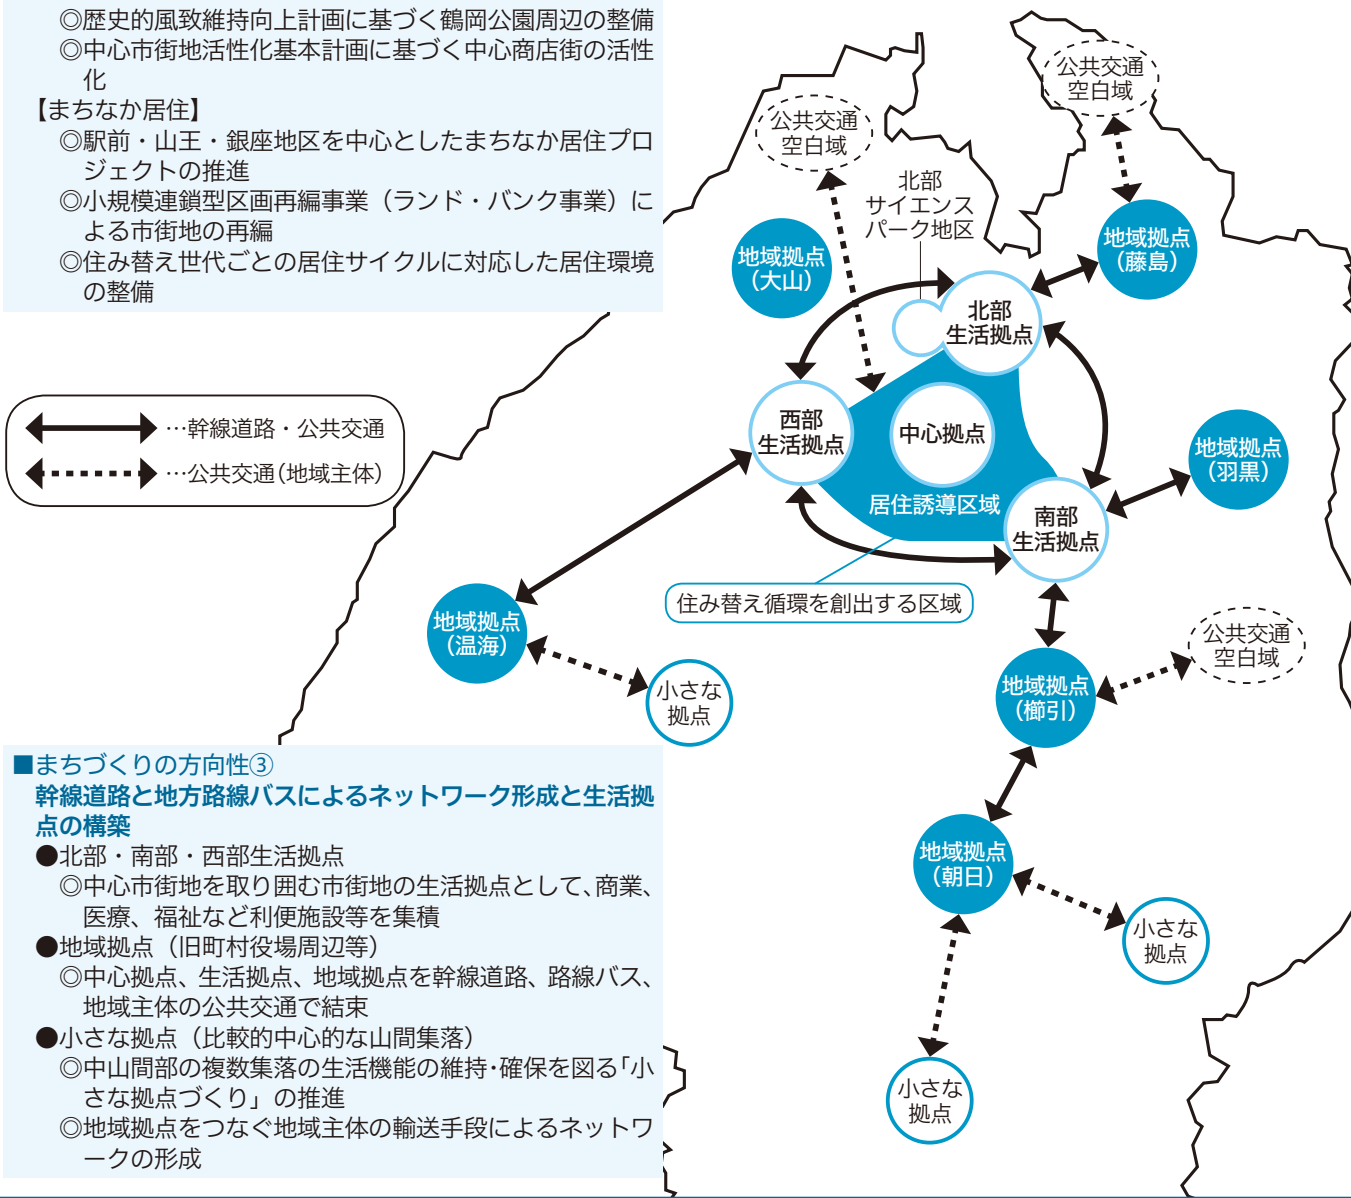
◎歴史的風致維持向上計画に基づく鶴岡公園周辺の整備
◎中心市街地活性化基本計画に基づく中心商店街の活性化
【まちなか居住】
◎駅前・山王・銀座地区を中心としたまちなか居住プロジェクトの推進
◎小規模連鎖型区画再編事業（ランド・バンク事業）による市街地の再編
◎住み替え世代ごとの居住サイクルに対応した居住環境の整備

…幹線道路・公共交通
…公共交通（地域主体）

公共交通空白域
公共交通空白域
北部サイエンスパーク地区
地域拠点（大山）
地域拠点（藤島）
北部生活拠点
西部生活拠点
中心拠点
居住誘導区域
南部生活拠点
地域拠点（羽黒）
住み替え循環を創出する区域
地域拠点（温海）
小さな拠点
公共交通空白域
地域拠点（櫛引）
地域拠点（朝日）
小さな拠点
小さな拠点

■まちづくりの方向性③
幹線道路と地方路線バスによるネットワーク形成と生活拠点の構築
●北部・南部・西部生活拠点
◎中心市街地を取り囲む市街地の生活拠点として、商業、医療、福祉など利便施設等を集積
●地域拠点（旧町村役場周辺等）
◎中心拠点、生活拠点、地域拠点を幹線道路、路線バス、地域主体の公共交通で結束
●小さな拠点（比較的中心的な山間集落）
◎中山間部の複数集落の生活機能の維持･確保を図る「小さな拠点づくり」の推進
◎地域拠点をつなぐ地域主体の輸送手段によるネットワークの形成